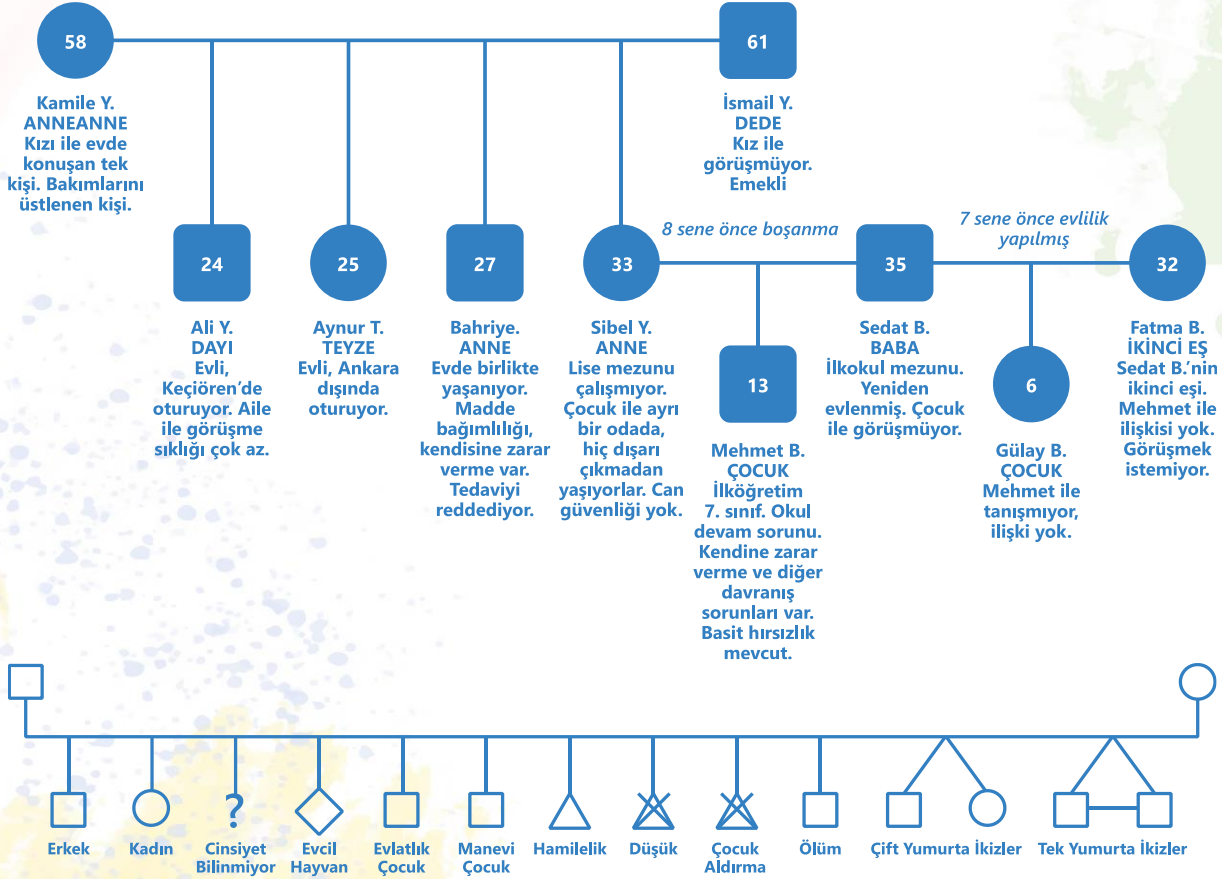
58

Kamile Y.
ANNEANNE
Kızı ile evde konuşan tek kişi. Bakımlarını üstlenen kişi.

61

İsmail Y.
DEDE
Kızı ile görüşmüyor. Emekli

24

Ali Y.
DAYI
Evli, Keçiören'de oturuyor. Aile ile görüşme sıklığı çok az.

25

Aynur T.
TEYZE
Evli, Ankara dışında oturuyor.

27

Bahriye.
ANNE
Evde birlikte yaşanıyor. Madde bağımlılığı, kendisine zarar verme var. Tedaviyi reddediyor.

33

Sibel Y.
ANNE
Lise mezunu çalışmıyor. Çocuk ile ayrı bir odada, hiç dışarı çıkmadan yaşıyorlar. Can güvenliği yok.

8 sene önce boşanma

13

Mehmet B.
ÇOCUK
İlköğretim 7. sınıf. Okul devam sorunu. Kendine zarar verme ve diğer davranış sorunları var. Basit hırsızlık mevcut.

35

Sedat B.
BABA
İlkokul mezunu. Yeniden evlenmiş. Çocuk ile görüşmüyor.

7 sene önce evlilik yapılmış

6

Gülay B.
ÇOCUK
Mehmet ile tanışmıyor, ilişki yok.

32

Fatma B.
İKİNCİ EŞ
Sedat B.'nin ikinci eşi. Mehmet ile ilişkisi yok. Görüşmek istemiyor.

?

Erkek
Kadın
Cinsiyet Bilinmiyor
Evcil Hayvan
Evlatlık Çocuk
Manevi Çocuk
Hamilelik
Düşük
Çocuk Aldırma
Ölüm
Çift Yumurta İkizler
Tek Yumurta İkizler